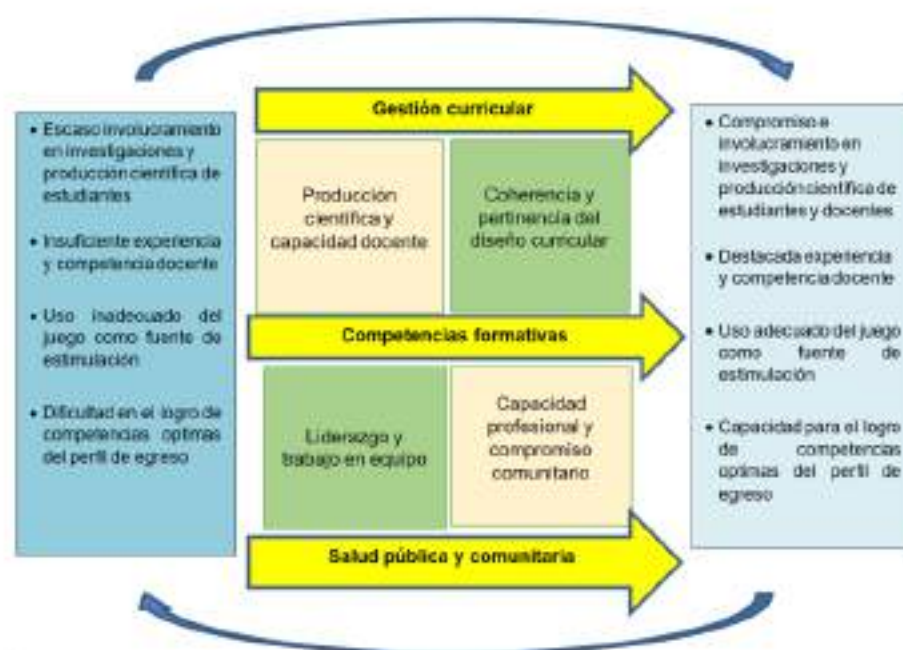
• Escaso involucramiento en investigaciones y producción científica de estudiantes

• Insuficiente experiencia y competencia docente

• Uso inadecuado del juego como fuente de estimulación

• Dificultad en el logro de competencias optimas del perfil de egreso

Gestión curricular

Producción científica y capacidad docente

Coherencia y pertinencia del diseño curricular

Competencias formativas

Liderazgo y trabajo en equipo

Capacidad profesional y compromiso comunitario

Salud pública y comunitaria

• Compromiso e involucramiento en investigaciones y producción científica de estudiantes y docentes

• Destacada experiencia y competencia docente

• Uso adecuado del juego como fuente de estimulación

• Capacidad para el logro de competencias optimas del perfil de egreso